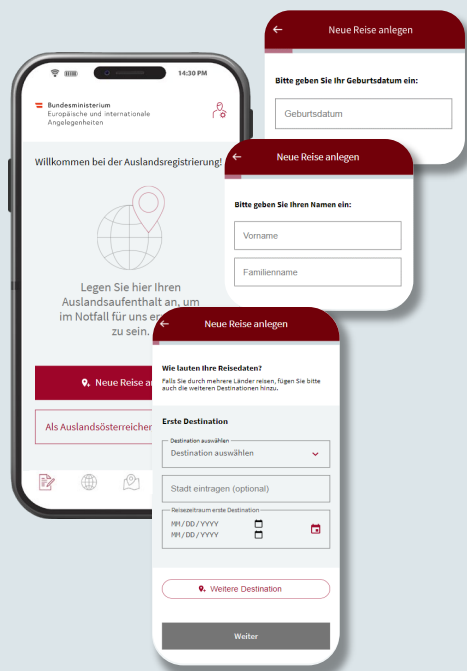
14:30 PM

Bundesministerium
Europäische und internationale Angelegenheiten

Willkommen bei der Auslandsregistrierung!

Legen Sie hier Ihren Auslandsaufenthalt an, um im Notfall für uns er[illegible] zu sein.

Neue Reise an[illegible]

Als Auslandsösterreicher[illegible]

←
Neue Reise anlegen

Bitte geben Sie Ihr Geburtsdatum ein:

Geburtsdatum

←
Neue Reise anlegen

Bitte geben Sie Ihren Namen ein:

Vorname

Familienname

←
Neue Reise anlegen

Wie lauten Ihre Reisedaten?
Falls Sie durch mehrere Länder reisen, fügen Sie bitte auch die weiteren Destinationen hinzu.

Erste Destination

Destination auswählen
Destination auswählen

Stadt eintragen (optional)

Reisezeitraum erste Destination
MM / DD / YYYY
MM / DD / YYYY

Weitere Destination

Weiter